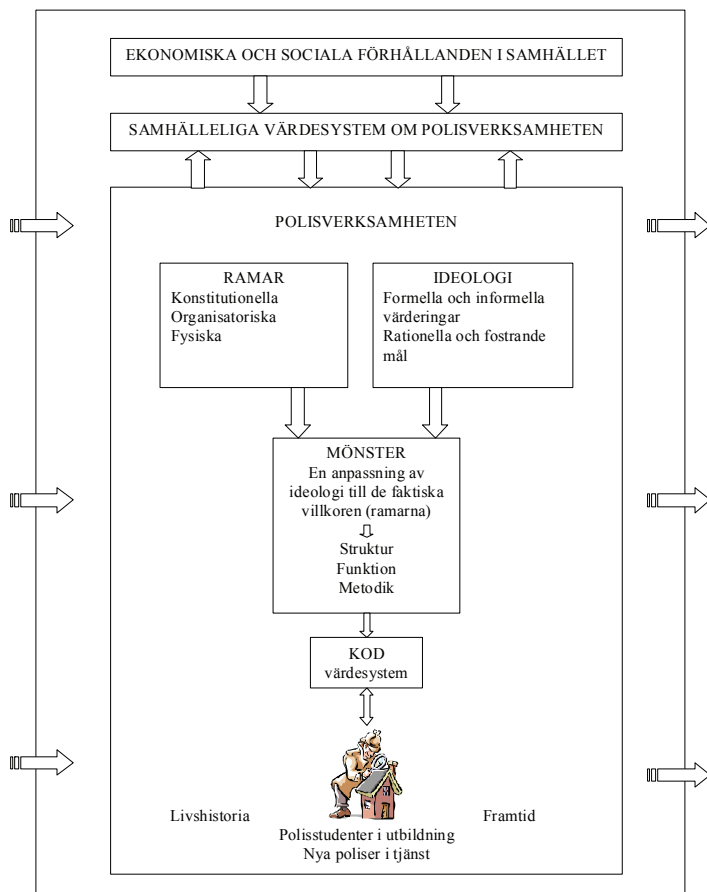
EKONOMISKA OCH SOCIALA FÖRHÅLLANDEN I SAMHÄLLET

SAMHÄLLELIGA VÄRDESYSTEM OM POLISVERKSAMHETEN

POLISVERKSAMHETEN

RAMAR
Konstitutionella
Organisatoriska
Fysiska

IDEOLOGI
Formella och informella värderingar
Rationella och fostrande mål

MÖNSTER
En anpassning av ideologi till de faktiska villkoren (ramarna)
Struktur
Funktion
Metodik

KOD
värdesystem

Livshistoria

Framtid

Polisstudenter i utbildning
Nya poliser i tjänst